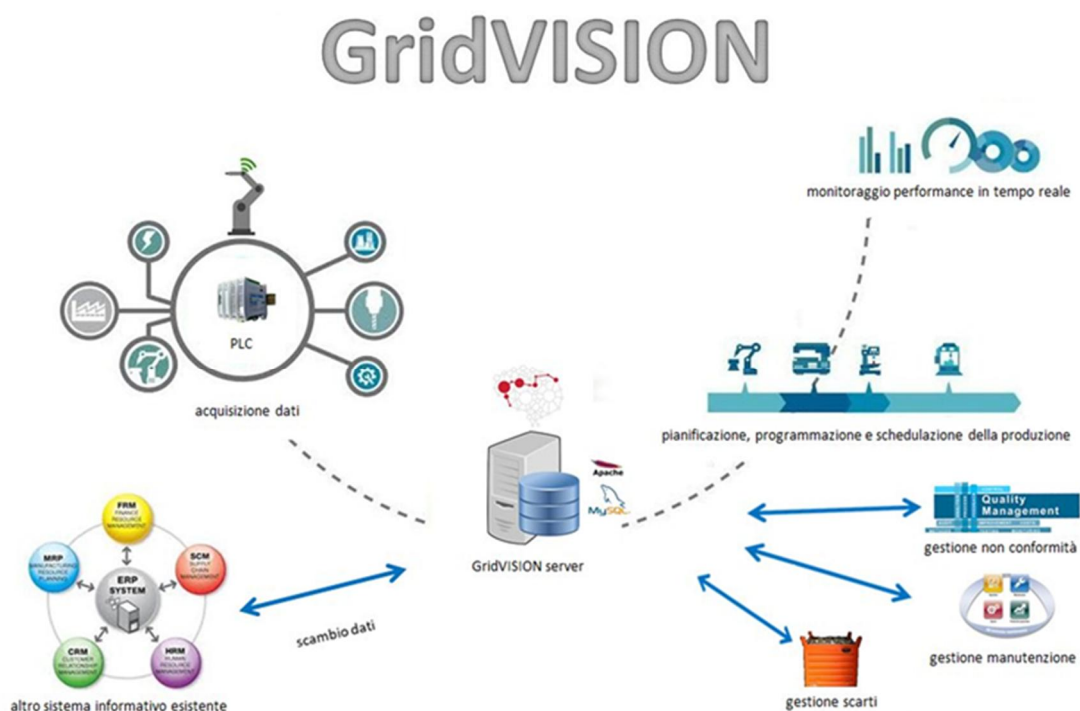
GridVISION

monitoraggio performance in tempo reale

PLC

acquisizione dati

pianificazione, programmazione e schedulazione della produzione

Apache

MySQL

GridVISION server

FRM
FINANCE RESOURCE MANAGEMENT

MRP
MANUFACTURING RESOURCE PLANNING

SCM
SUPPLY CHAIN MANAGEMENT

ERP SYSTEM

CRM
CUSTOMER RELATIONSHIP MANAGEMENT

HRM
HUMAN RESOURCE MANAGEMENT

altro sistema informativo esistente

scambio dati

Quality Management

gestione non conformità

gestione manutenzione

gestione scarti